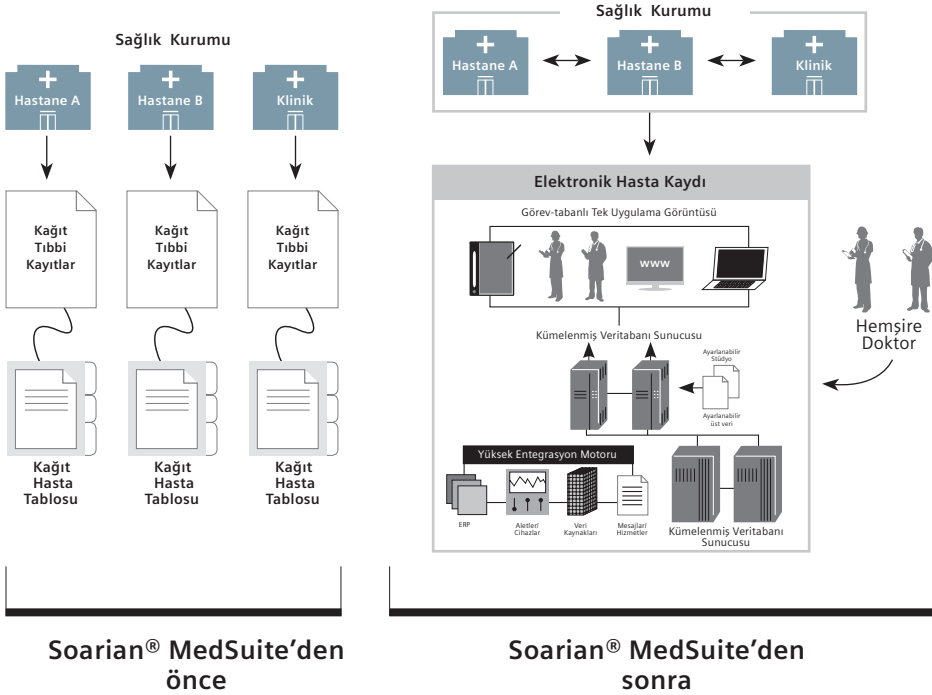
Sağlık Kurumu

Hastane A

Hastane B

Klinik

Kağıt Tıbbi Kayıtlar

Kağıt Tıbbi Kayıtlar

Kağıt Tıbbi Kayıtlar

Kağıt Hasta Tablosu

Kağıt Hasta Tablosu

Kağıt Hasta Tablosu

Sağlık Kurumu

Hastane A

Hastane B

Klinik

Elektronik Hasta Kaydı

Görev-tabanlı Tek Uygulama Görüntüsü

www

Kümelenmiş Veritabanı Sunucusu

Ayarlanabilir Stüdyo

Ayarlanabilir üst veri

Yüksek Entegrasyon Motoru

ERP

Aletler/ Cihazlar

Veri Kaynakları

Mesajlar/ Hizmetler

Kümelenmiş Veritabanı Sunucusu

Hemşire Doktor

Soarian® MedSuite'den önce

Soarian® MedSuite'den sonra